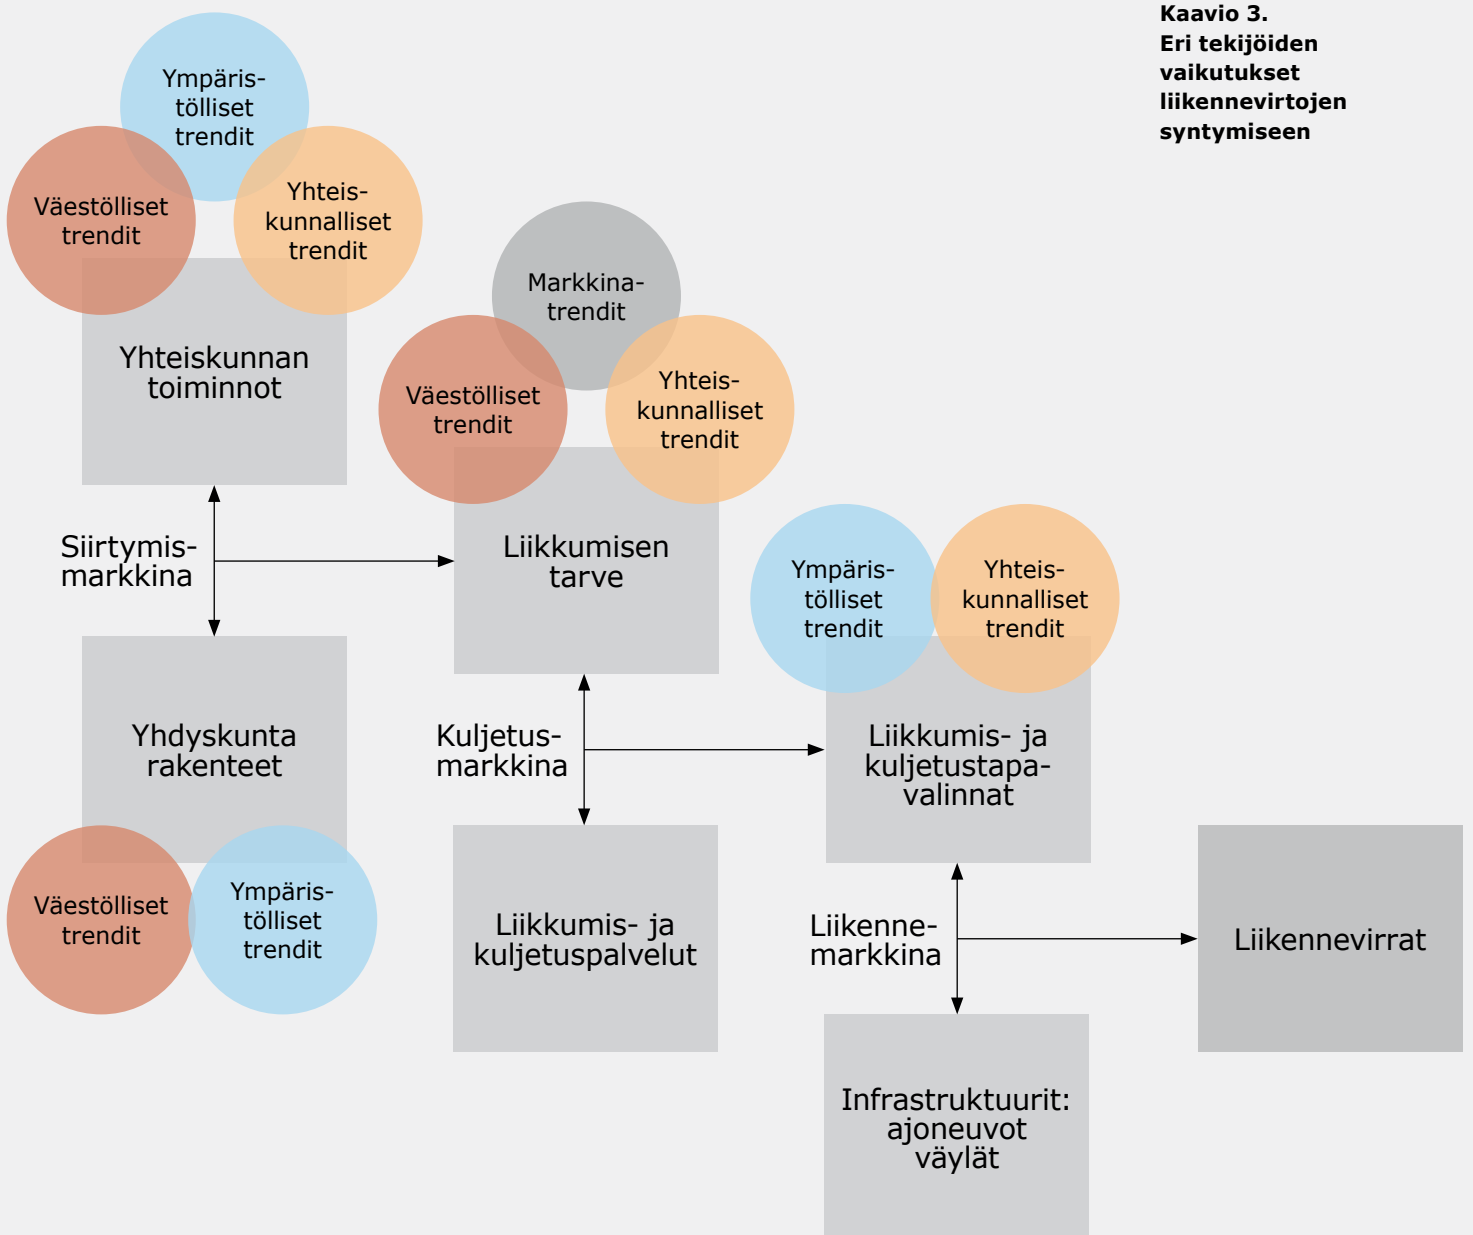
Kaavio 3. Eri tekijöiden vaikutukset liikennevirtojen syntymiseen

Ympäristölliset trendit

Väestölliset trendit

Yhteiskunnalliset trendit

Yhteiskunnan toiminnot

Markkinatrendit

Väestölliset trendit

Yhteiskunnalliset trendit

Siirtymismarkkina

Liikkumisen tarve

Ympäristölliset trendit

Yhteiskunnalliset trendit

Yhdyskunta rakenteet

Kuljetusmarkkina

Liikkumis- ja kuljetustapavalinnat

Väestölliset trendit

Ympäristölliset trendit

Liikkumis- ja kuljetuspalvelut

Liikennemarkkina

Liikennevirrat

Infrastruktuurit: ajoneuvot väylät